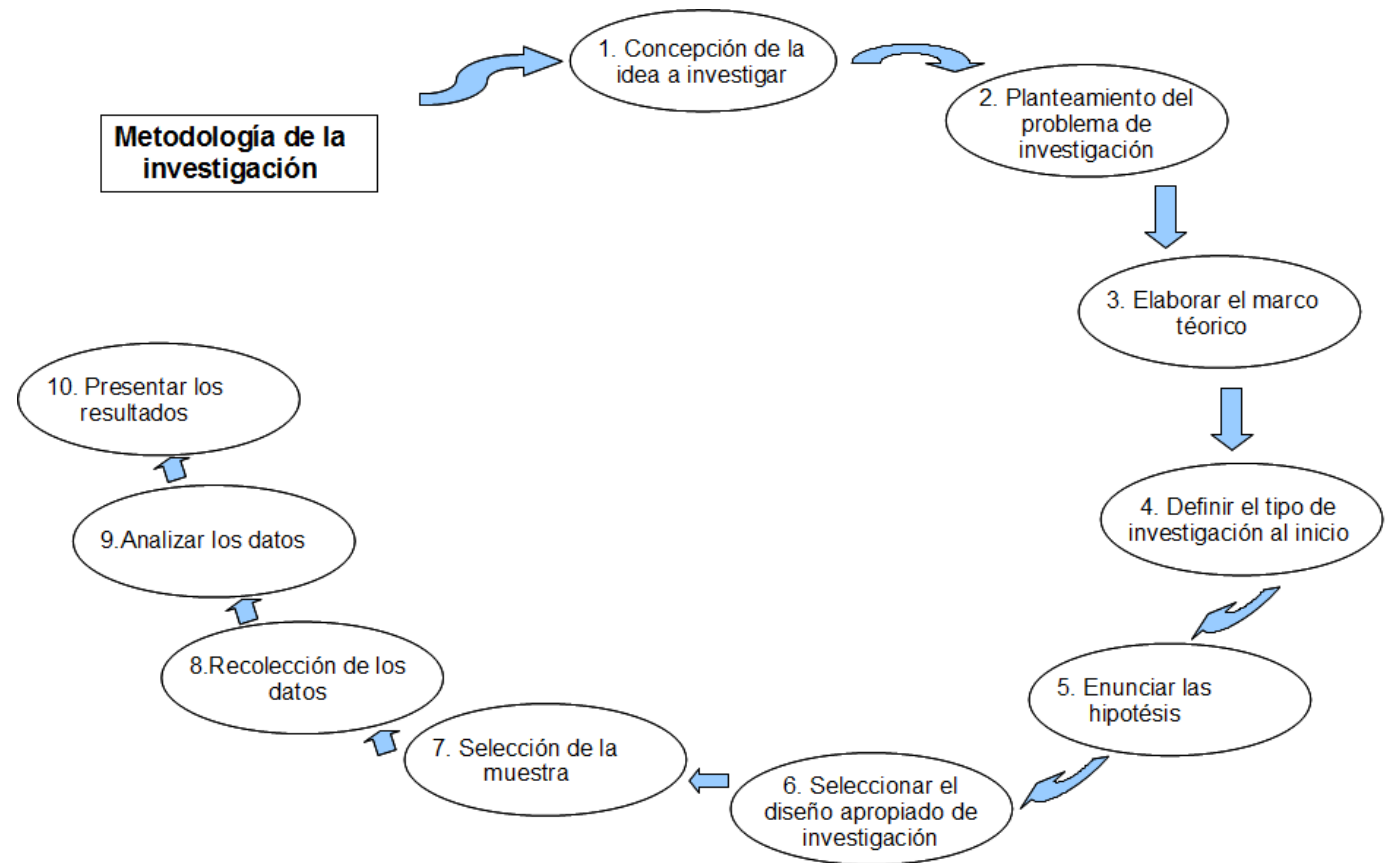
Metodología de la investigación

1. Concepción de la idea a investigar

2. Planteamiento del problema de investigación

3. Elaborar el marco téorico

4. Definir el tipo de investigación al inicio

5. Enunciar las hipotésis

6. Seleccionar el diseño apropiado de investigación

7. Selección de la muestra

8.Recolección de los datos

9.Analizar los datos

10. Presentar los resultados